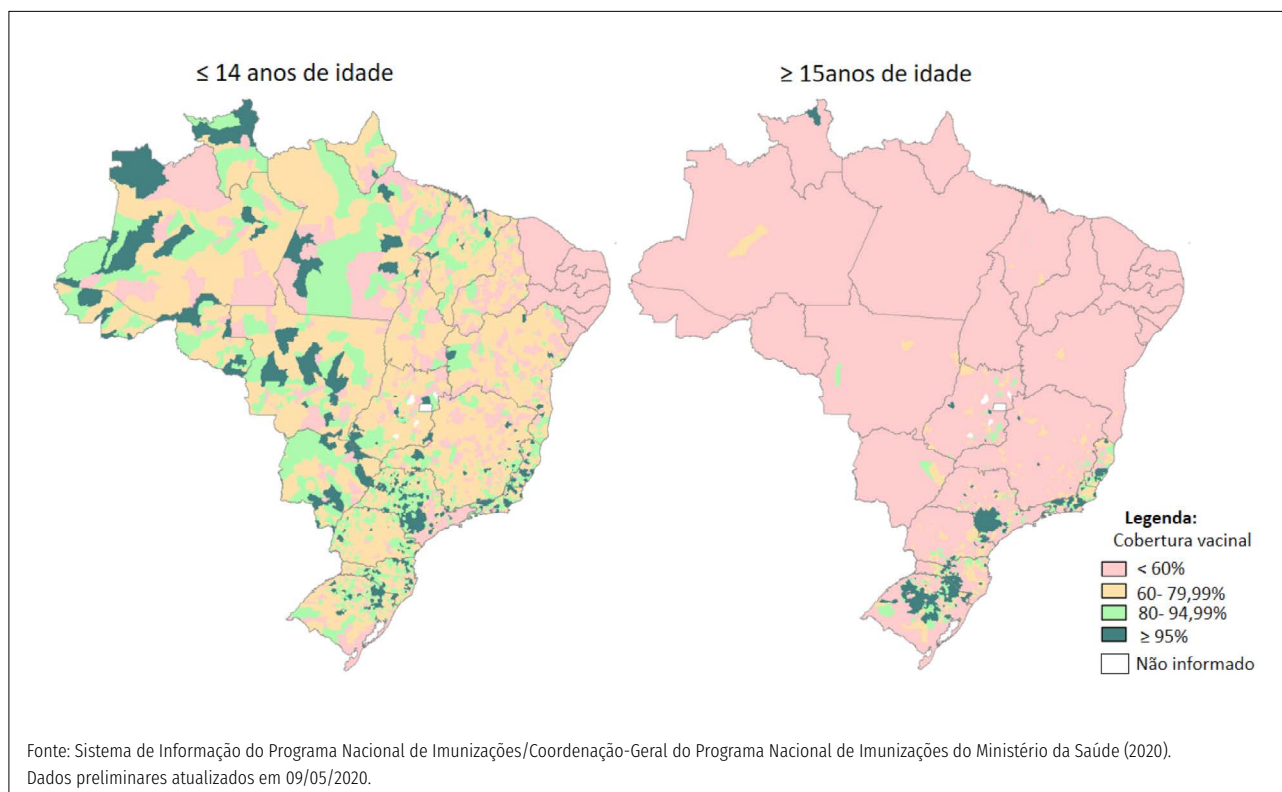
≤ 14 anos de idade

≥ 15anos de idade

Legenda:
Cobertura vacinal
< 60%
60- 79,99%
80- 94,99%
≥ 95%
Não informado

Fonte: Sistema de Informação do Programa Nacional de Imunizações/Coordenação-Geral do Programa Nacional de Imunizações do Ministério da Saúde (2020). Dados preliminares atualizados em 09/05/2020.